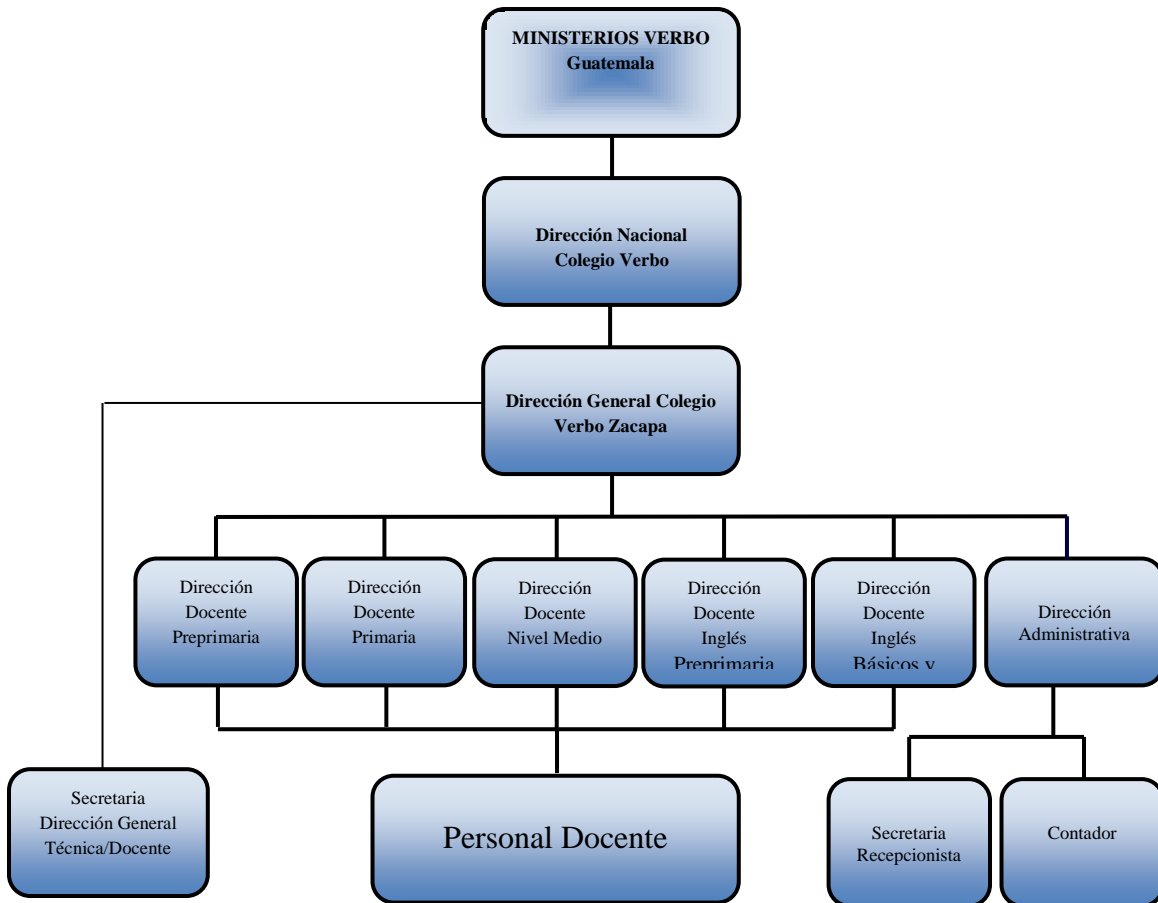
MINISTERIOS VERBO
Guatemala

Dirección Nacional
Colegio Verbo

Dirección General Colegio
Verbo Zacapa

Dirección
Docente
Preprimaria

Dirección
Docente
Primaria

Dirección
Docente
Nivel Medio

Dirección
Docente
Inglés
Preprimaria

Dirección
Docente
Inglés
Básicos y

Dirección
Administrativa

Secretaria
Dirección General
Técnica/Docente

Personal Docente

Secretaria
Recepcionista

Contador